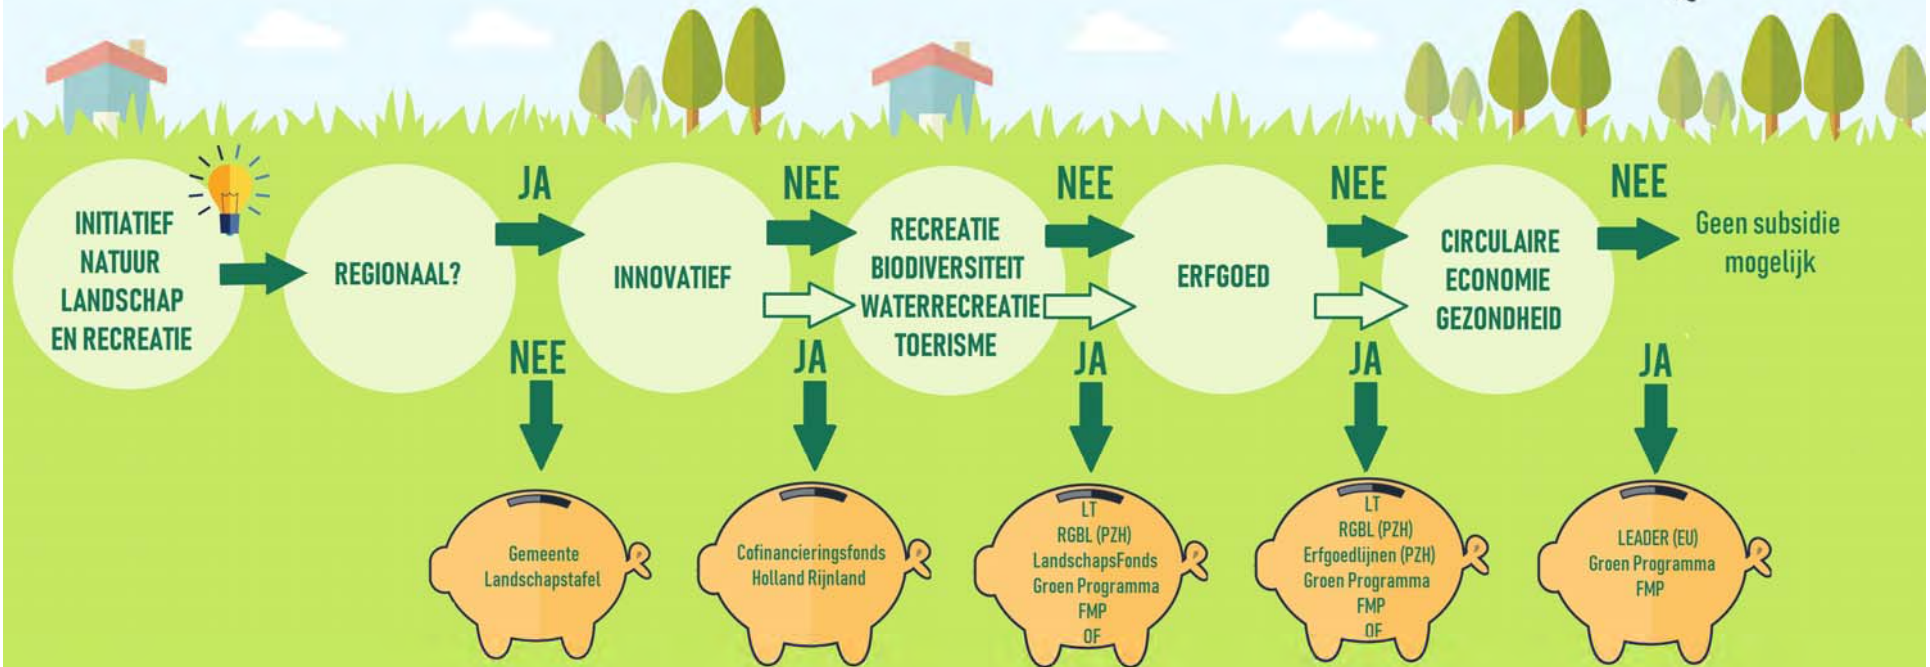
INITIATIEF NATUUR LANDSCHAP EN RECREATIE

REGIONAAL?

JA

NEE

INNOVATIEF

NEE

JA

RECREATIE BIODIVERSITEIT WATERRECREATIE TOERISME

NEE

JA

ERFGOED

NEE

JA

CIRCULAIRE ECONOMIE GEZONDHEID

NEE

JA

Geen subsidie mogelijk

Gemeente Landschapstafel

Cofinancieringsfonds Holland Rijnland

LT RGBL (PZH) LandschapsFonds Groen Programma FMP OF

LT RGBL (PZH) Erfgoedlijnen (PZH) Groen Programma FMP OF

LEADER (EU) Groen Programma FMP